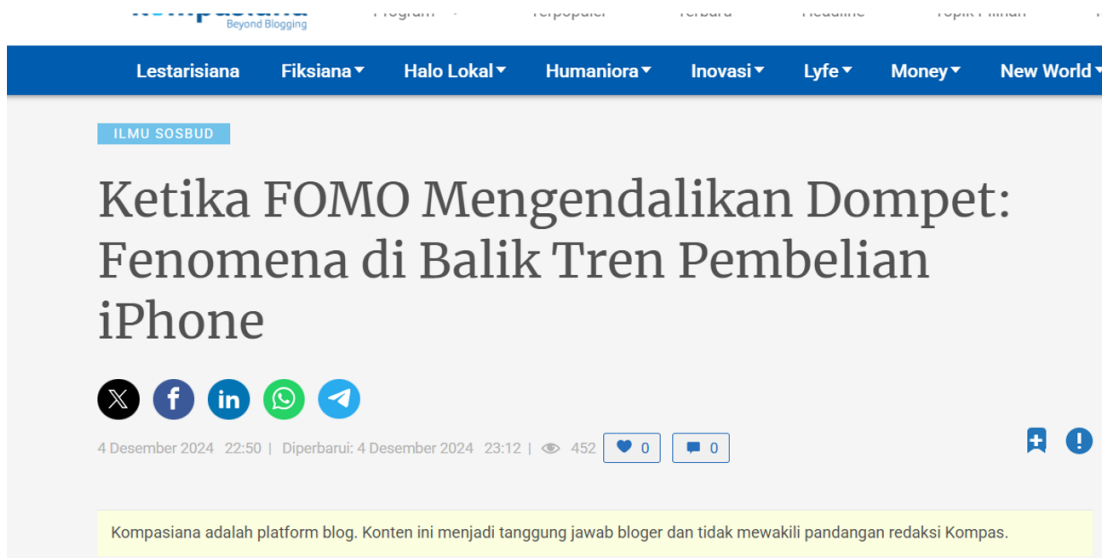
Beyond Blogging

Lestarisiana Fiksiana Halo Lokal Humaniora Inovasi Lyfe Money New World

ILMU SOSBUD

Ketika FOMO Mengendalikan Dompet: Fenomena di Balik Tren Pembelian iPhone

4 Desember 2024 22:50 | Diperbarui: 4 Desember 2024 23:12 | 452 0 0

Kompasiana adalah platform blog. Konten ini menjadi tanggung jawab bloger dan tidak mewakili pandangan redaksi Kompas.